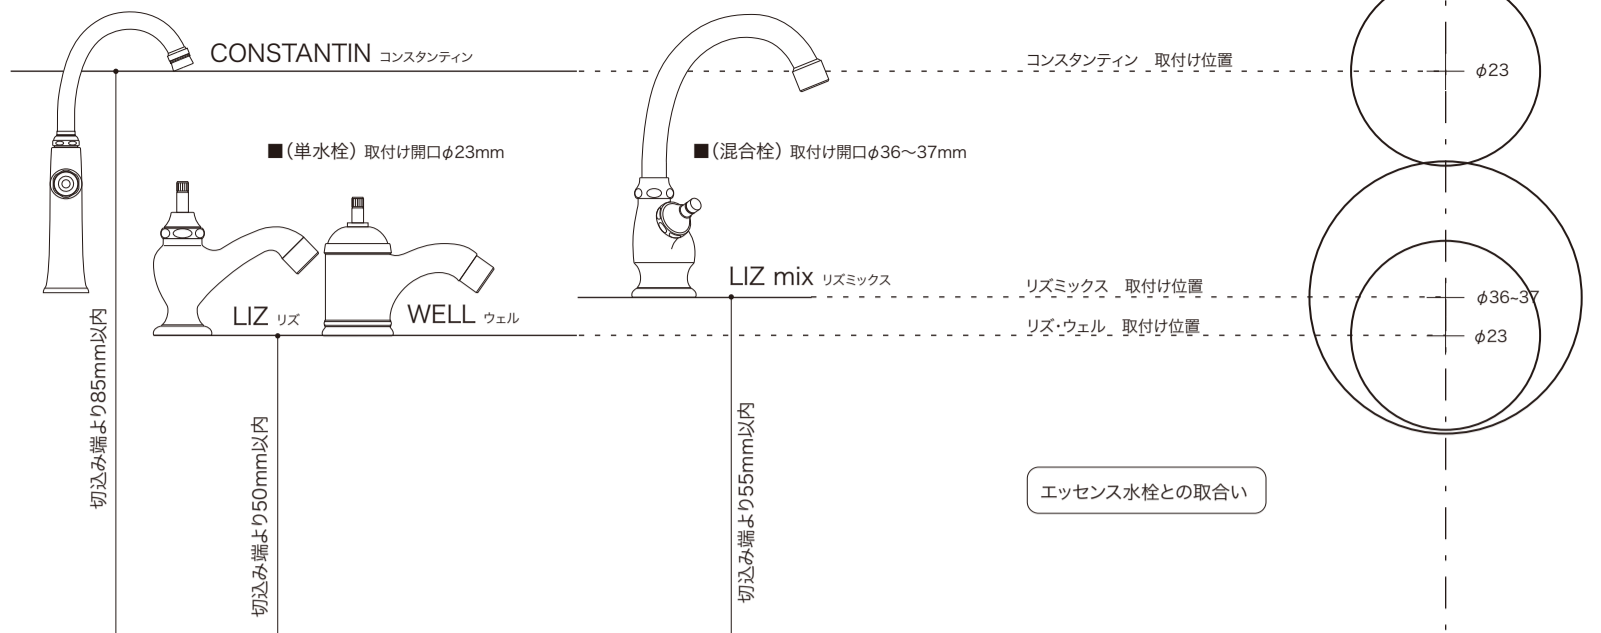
CONSTANTIN コンスタンティン

コンスタンティン 取付け位置

$\phi23$

■（単水栓）取付け開口$\phi$23mm

■（混合栓）取付け開口$\phi$36〜37mm

LIZ mix リズミックス

リズミックス 取付け位置

$\phi$36~37

LIZ リズ

WELL ウェル

リズ・ウェル 取付け位置

$\phi23$

切込み端より85mm以内

切込み端より50mm以内

切込み端より55mm以内

エッセンス水栓との取合い